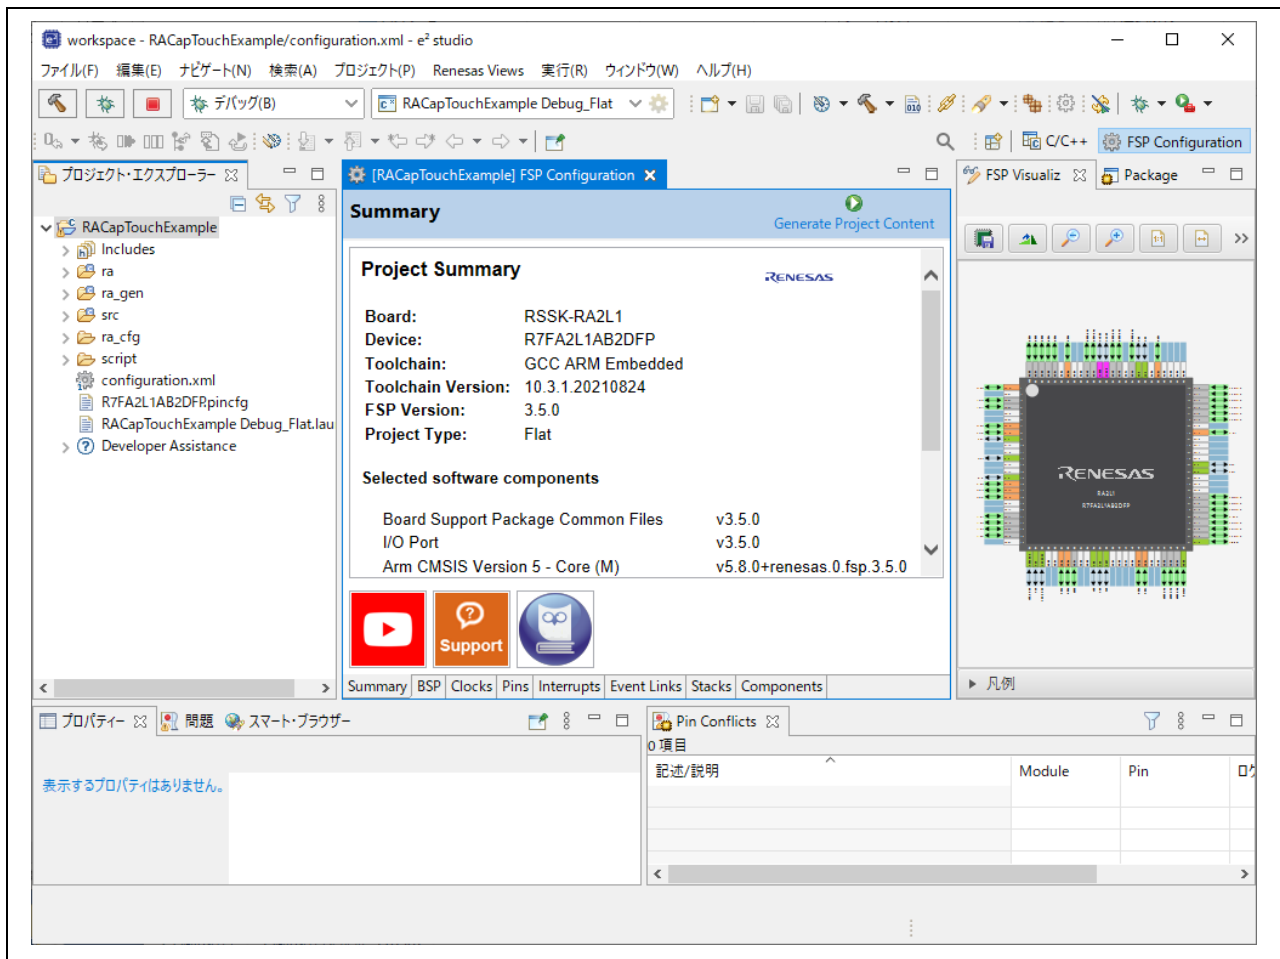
workspace - RACapTouchExample/configuration.xml - e² studio

ファイル(F) 編集(E) ナビゲート(N) 検索(A) プロジェクト(P) Renesas Views 実行(R) ウィンドウ(W) ヘルプ(H)

デバッグ(B)
RACapTouchExample Debug_Flat

C/C++ FSP Configuration

プロジェクト・エクスプローラー
RACapTouchExample
Includes
ra
ra_gen
src
ra_cfg
script
configuration.xml
R7FA2L1AB2DFP.pincfg
RACapTouchExample Debug_Flat.lau
Developer Assistance

[RACapTouchExample] FSP Configuration

Summary
Generate Project Content

Project Summary
RENESAS

| | |
|---|---|
| Board: | RSSK-RA2L1 |
| Device: | R7FA2L1AB2DFP |
| Toolchain: | GCC ARM Embedded |
| Toolchain Version: | 10.3.1.20210824 |
| FSP Version: | 3.5.0 |
| Project Type: | Flat |

Selected software components

| | |
|---|---|
| Board Support Package Common Files | v3.5.0 |
| I/O Port | v3.5.0 |
| Arm CMSIS Version 5 - Core (M) | v5.8.0+renesas.0.fsp.3.5.0 |

Support

Summary BSP Clocks Pins Interrupts Event Links Stacks Components

FSP Visualiz Package

RENESAS
RA2L1
R7FA2L1AB2DFP

凡例

プロパティー 問題 スマート・ブラウザー
表示するプロパティはありません。

Pin Conflicts
0 項目

| 記述/説明 | Module | Pin | ロケ |
|---|---|---|---|